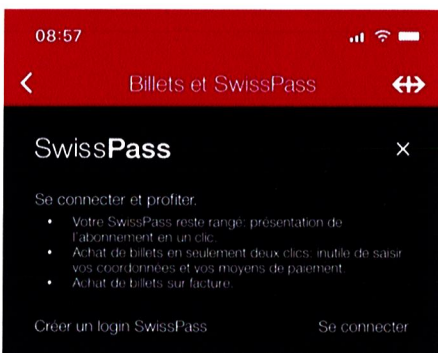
08:57

<

Billets et SwissPass

SwissPass

×

Se connecter et profiter.

- Votre SwissPass reste rangé: présentation de l'abonnement en un clic.
- Achat de billets en seulement deux clics: inutile de saisir vos coordonnées et vos moyens de paiement.
- Achat de billets sur facture.

Créer un login SwissPass

Se connecter